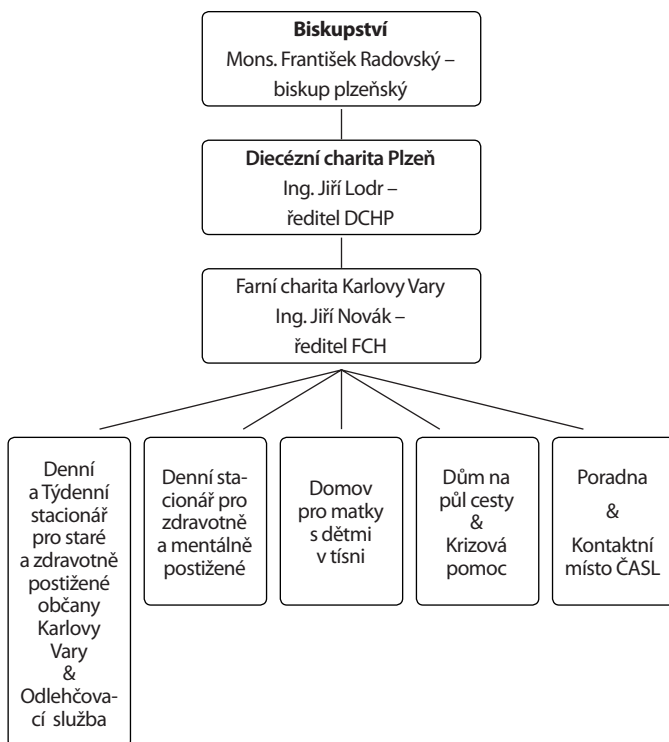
**Biskupství**
Mons. František Radovský – biskup plzeňský

**Diecézní charita Plzeň**
Ing. Jiří Lodr – ředitel DCHP

Farní charita Karlovy Vary
Ing. Jiří Novák – ředitel FCH

Denní a Týdenní stacionář pro staré a zdravotně postižené občany Karlovy Vary & Odlehčovací služba

Denní stacionář pro zdravotně a mentálně postižené

Domov pro matky s dětmi v tísni

Dům na půl cesty & Krizová pomoc

Poradna & Kontaktní místo ČASL